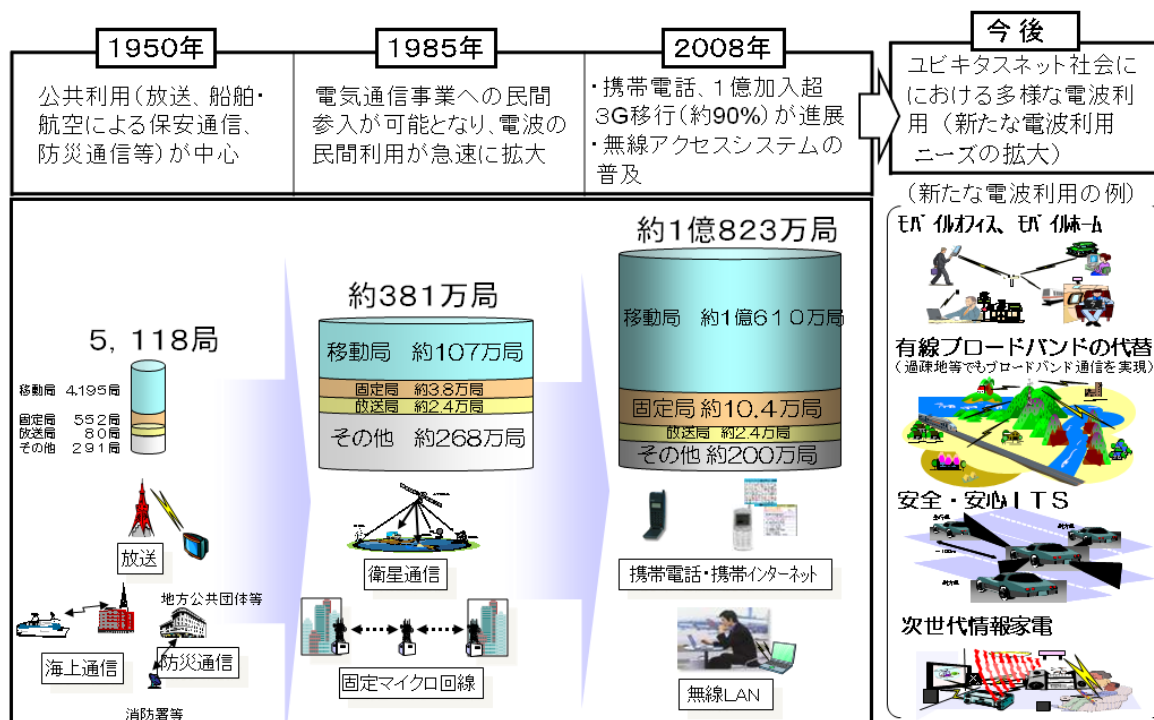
1950年

公共利用（放送、船舶・航空による保安通信、防災通信等）が中心

1985年

電気通信事業への民間参入が可能となり、電波の民間利用が急速に拡大

2008年

・携帯電話、1億加入超 3G移行（約90%）が進展
・無線アクセスシステムの普及

今後

ユビキタスネット社会における多様な電波利用（新たな電波利用ニーズの拡大）

（新たな電波利用の例）

5，118局

移動局 4,195局
固定局 552局
放送局 80局
その他 291局

放送

地方公共団体等

海上通信

防災通信

消防署等

約381万局

移動局 約107万局
固定局 約3.8万局
放送局 約2.4万局
その他 約268万局

衛星通信

固定マイクロ回線

約1億823万局

移動局 約1億610万局
固定局 約10.4万局
放送局 約2.4万局
その他 約200万局

携帯電話・携帯インターネット

無線LAN

モバイルオフィス、モバイルホーム

有線ブロードバンドの代替
（過疎地等でもブロードバンド通信を実現）

安全・安心ITS

次世代情報家電